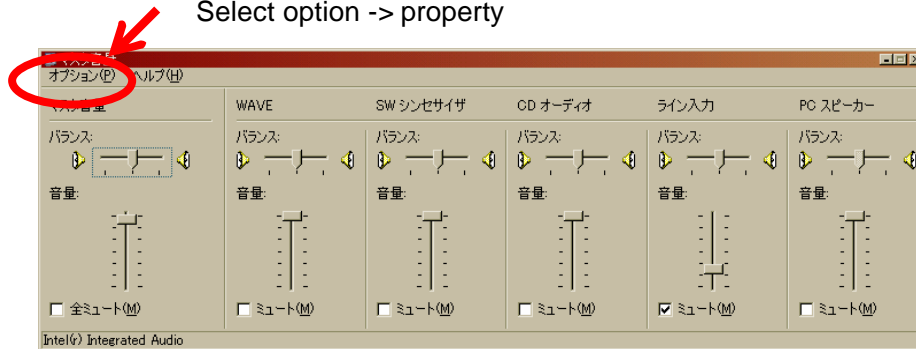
Select option -> property

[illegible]

オプション(P) ヘルプ(H)

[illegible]音量

バランス:

音量:

全ミュート(M)

WAVE

バランス:

音量:

ミュート(M)

SW シンセサイザ

バランス:

音量:

ミュート(M)

CD オーディオ

バランス:

音量:

ミュート(M)

ライン入力

バランス:

音量:

ミュート(M)

PC スピーカー

バランス:

音量:

ミュート(M)

Intel(r) Integrated Audio